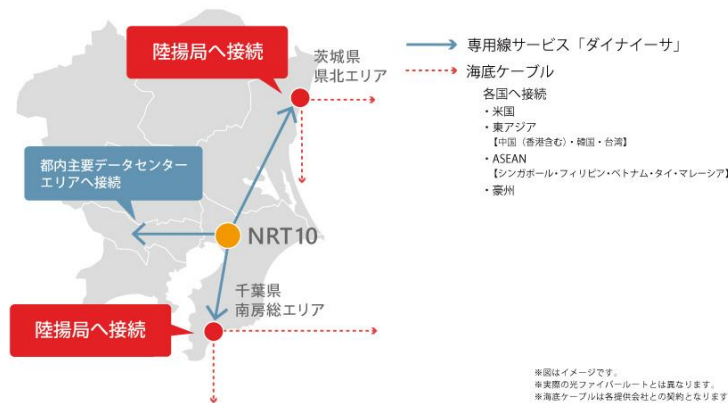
陸揚局へ接続

茨城県
県北エリア

専用線サービス「ダイナイーサ」

海底ケーブル

各国へ接続
・米国
・東アジア
【中国（香港含む）・韓国・台湾】
・ASEAN
【シンガポール・フィリピン・ベトナム・タイ・マレーシア】
・豪州

都内主要データセンター
エリアへ接続

NRT10

千葉県
南房総エリア

陸揚局へ接続

※図はイメージです。
※実際の光ファイバールートとは異なります。
※海底ケーブルは各提供会社との契約となります。